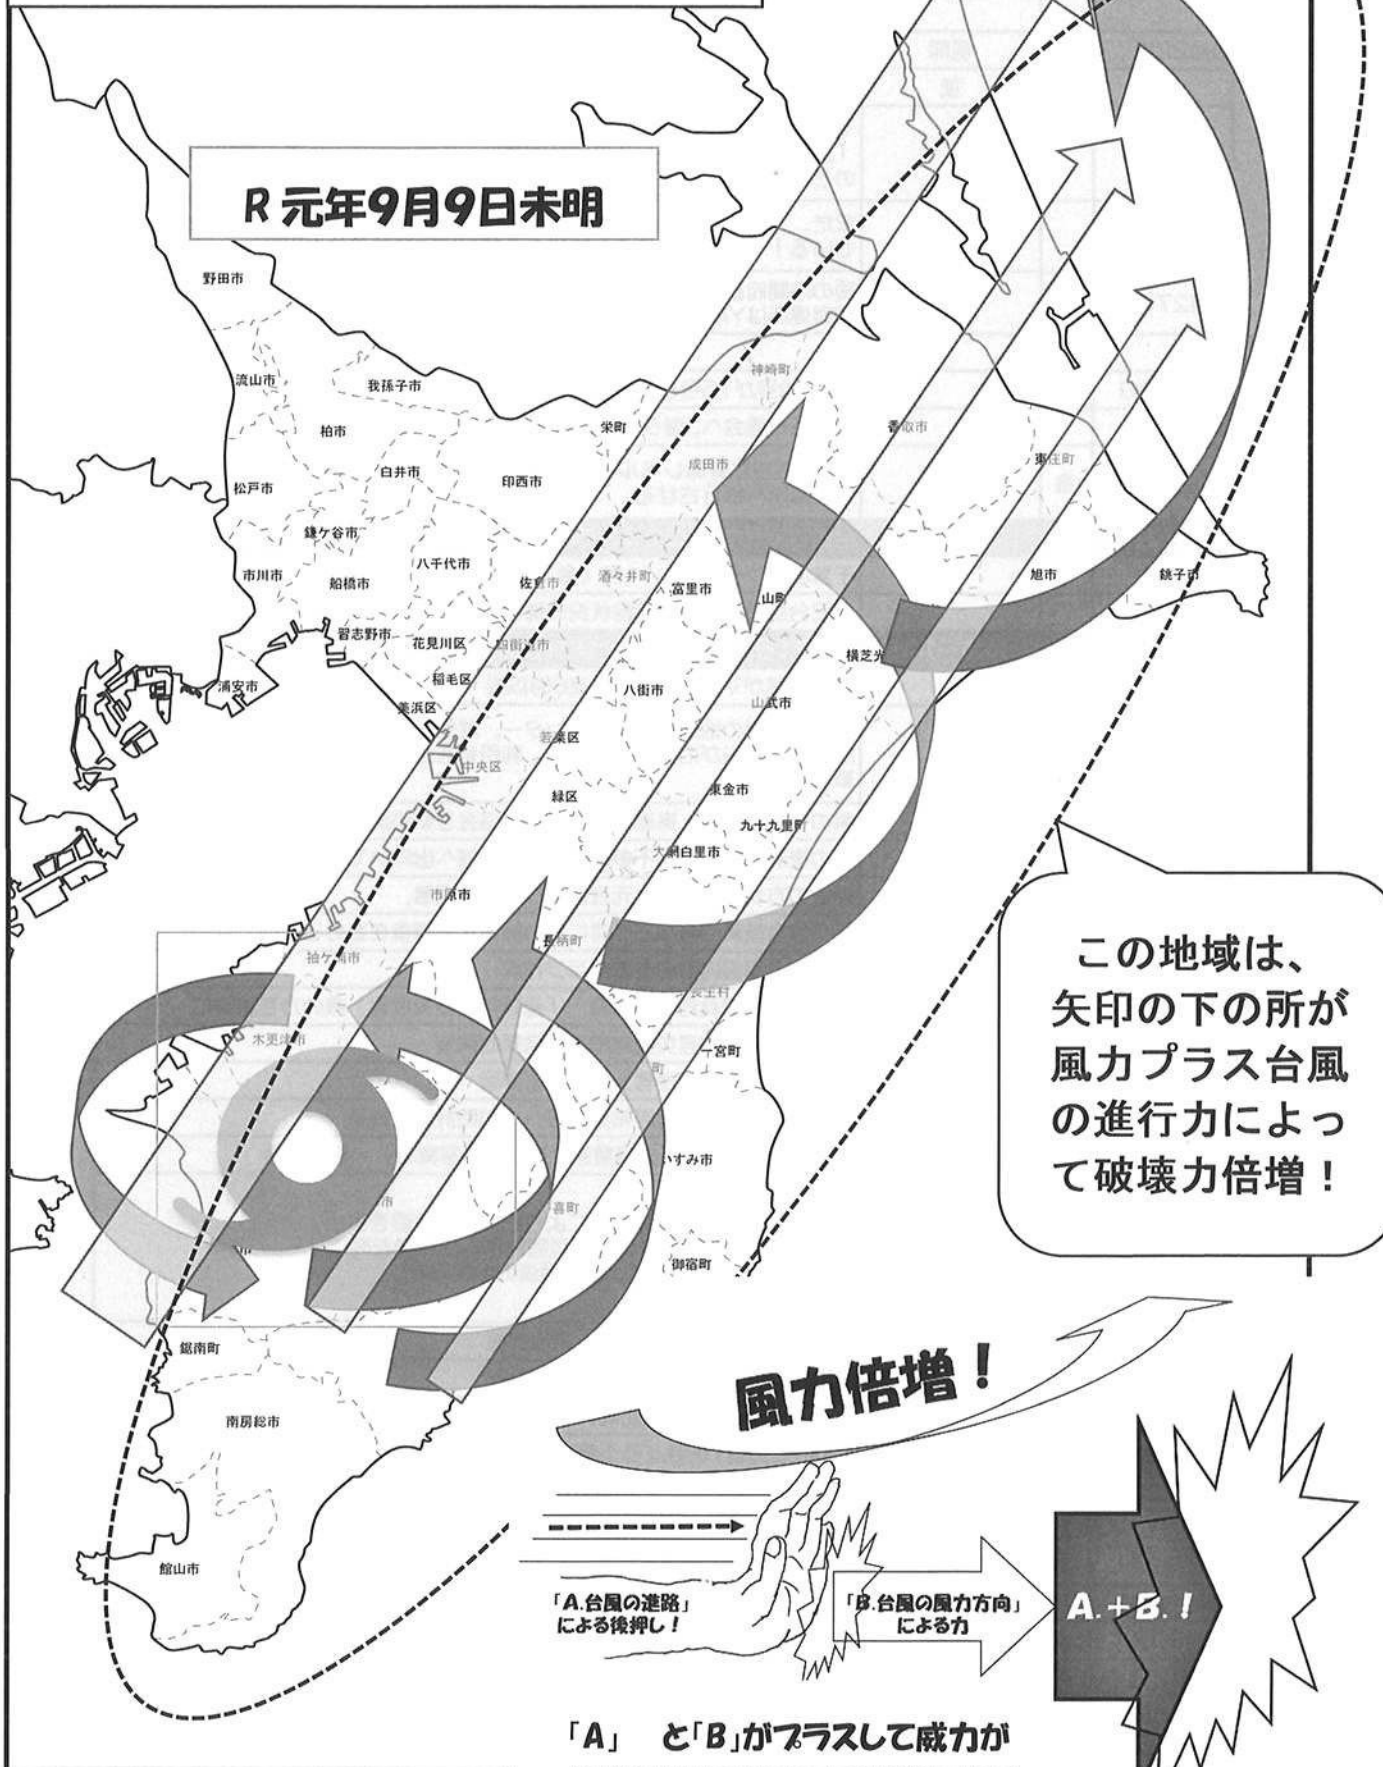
R 元年9月9日未明

野田市
流山市
我孫子市
柏市
栄町
神崎町
香取市
東庄町
成田市
松戸市
白井市
印西市
鎌ケ谷市
市川市
船橋市
八千代市
佐倉市
酒々井町
富里市
山武
旭市
銚子市
習志野市
花見川区
四街道市
横芝光
浦安市
稲毛区
八街市
山武市
美浜区
若葉区
中央区
緑区
東金市
九十九里町
大網白里市
市原市
長柄町
袖ケ浦市
長生村
木更津市
一宮町
いすみ市
御宿町
鋸南町
南房総市
館山市

この地域は、矢印の下の所が風力プラス台風の進行力によって破壊力倍増！

風力倍増！

「A.台風の進路」による後押し！

「B.台風の風力方向」による力

A.+B.!

「A」 と「B」がプラスして威力が